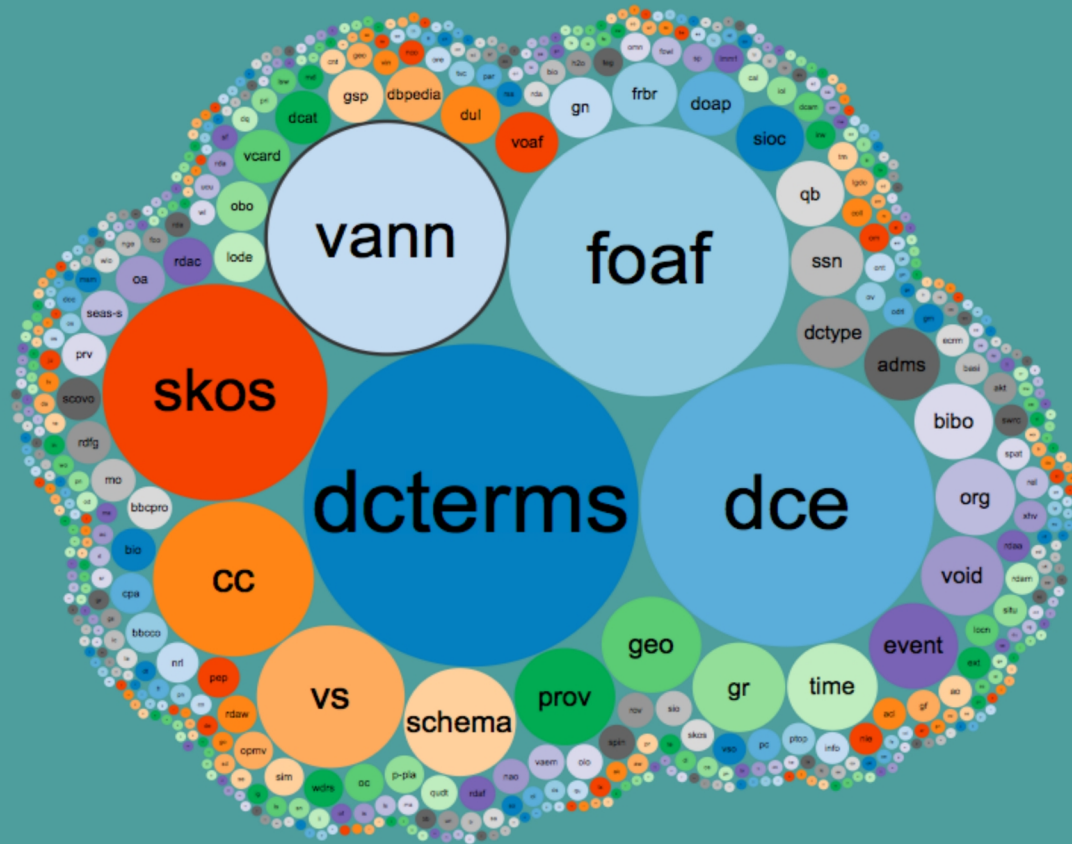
vann
foaf
skos
dcterms
dce
cc
vs
schema
prov
geo
gr
time
event
void
org
bibo
adms
dctype
ssn
qb
sioc
doap
frbr
gn
voaf
dul
dbpedia
gsp
dcat
vcard
obo
lode
rdac
oa
seas-s
prv
scovo
rdfg
mo
bbcpro
bio
cpa
bbcco
nrl
pep
rdaw
opmv
sim
wdrs
oc
p-pla
qudt
rdaf
nao
vaem
olo
rov
sio
skos
vso
pc
ptop
info
nie
ocl
gf
ao
loch
situ
rdam
rdaa
xhv
rel
spat
swrc
akt
basi
ecrm